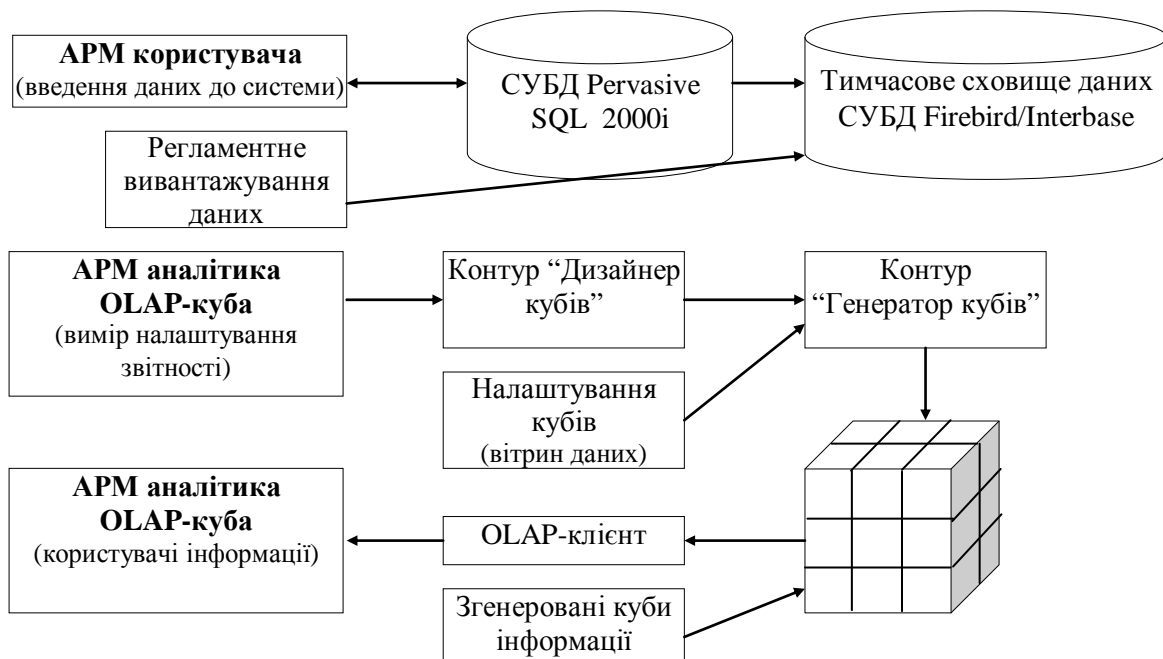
**АРМ користувача**
(введення даних до системи)

СУБД Pervasive SQL 2000i

Тимчасове сховище даних СУБД Firebird/Interbase

Регламентне вивантажування даних

**АРМ аналітика OLAP-куба**
(вимір налаштування звітності)

Контур "Дизайнер кубів"

Контур "Генератор кубів"

Налаштування кубів (вітрин даних)

**АРМ аналітика OLAP-куба**
(користувачі інформації)

OLAP-клієнт

Згенеровані куби інформації